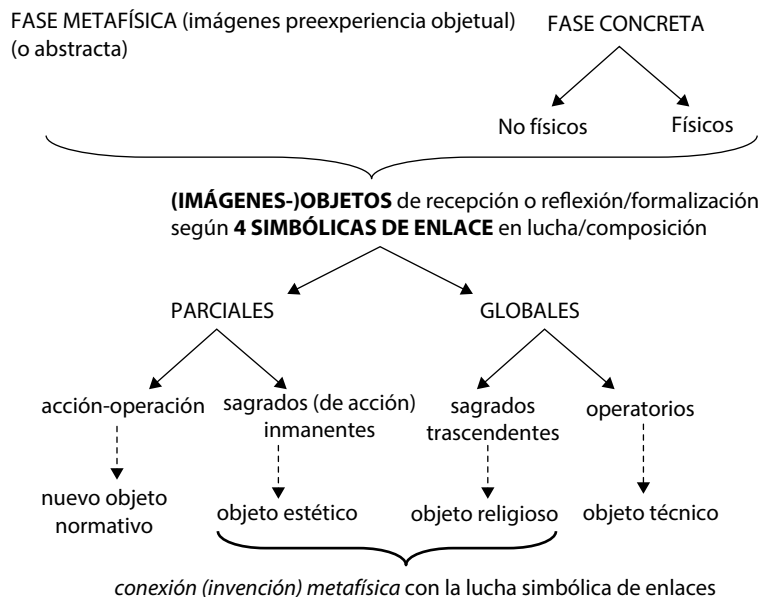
FASE METAFÍSICA (imágenes preexperiencia objetual) (o abstracta)

FASE CONCRETA

No físicos

Físicos

**(IMÁGENES-)OBJETOS** de recepción o reflexión/formalización según **4 SIMBÓLICAS DE ENLACE** en lucha/composición

PARCIALES

GLOBALES

acción-operación

sagrados (de acción) inmanentes

sagrados trascendentes

operatorios

nuevo objeto normativo

objeto estético

objeto religioso

objeto técnico

*conexión (invención) metafísica* con la lucha simbólica de enlaces